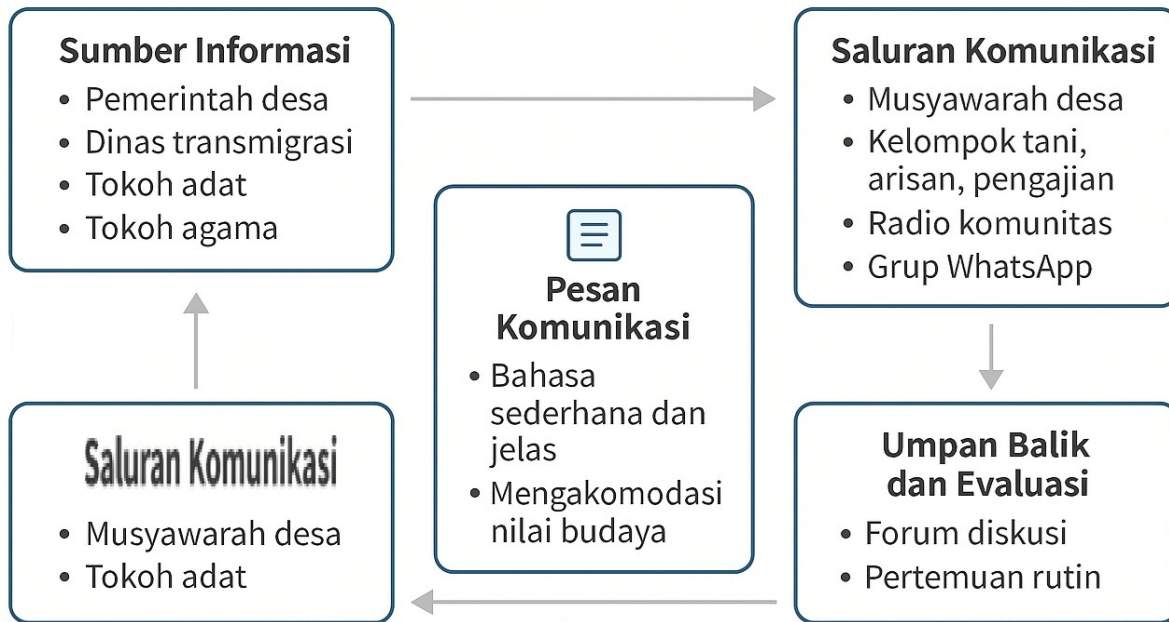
Sumber Informasi
• Pemerintah desa
• Dinas transmigrasi
• Tokoh adat
• Tokoh agama

Saluran Komunikasi
• Musyawarah desa
• Kelompok tani, arisan, pengajian
• Radio komunitas
• Grup WhatsApp

Pesan Komunikasi
• Bahasa sederhana dan jelas
• Mengakomodasi nilai budaya

Saluran Komunikasi
• Musyawarah desa
• Tokoh adat

Umpan Balik dan Evaluasi
• Forum diskusi
• Pertemuan rutin